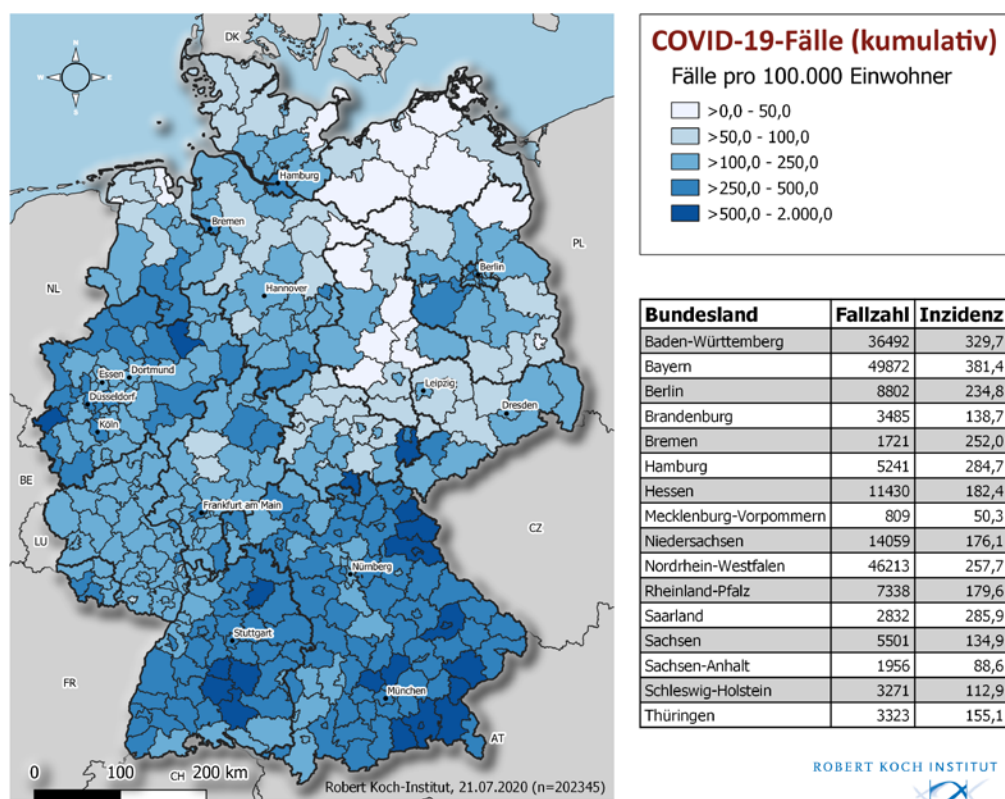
DK
PL
NL
BE
LU
FR
CH
AT
CZ
Hamburg
Bremen
Hannover
Berlin
Essen
Dortmund
Düsseldorf
Köln
Leipzig
Dresden
Frankfurt am Main
Nürnberg
Stuttgart
München
0
100
200 km
Robert Koch-Institut, 21.07.2020 (n=202345)

COVID-19-Fälle (kumulativ)
Fälle pro 100.000 Einwohner
>0,0 - 50,0
>50,0 - 100,0
>100,0 - 250,0
>250,0 - 500,0
>500,0 - 2.000,0

| Bundesland | Fallzahl | Inzidenz |
|---|---|---|
| Baden-Württemberg | 36492 | 329,7 |
| Bayern | 49872 | 381,4 |
| Berlin | 8802 | 234,8 |
| Brandenburg | 3485 | 138,7 |
| Bremen | 1721 | 252,0 |
| Hamburg | 5241 | 284,7 |
| Hessen | 11430 | 182,4 |
| Mecklenburg-Vorpommern | 809 | 50,3 |
| Niedersachsen | 14059 | 176,1 |
| Nordrhein-Westfalen | 46213 | 257,7 |
| Rheinland-Pfalz | 7338 | 179,6 |
| Saarland | 2832 | 285,9 |
| Sachsen | 5501 | 134,9 |
| Sachsen-Anhalt | 1956 | 88,6 |
| Schleswig-Holstein | 3271 | 112,9 |
| Thüringen | 3323 | 155,1 |

ROBERT KOCH INSTITUT